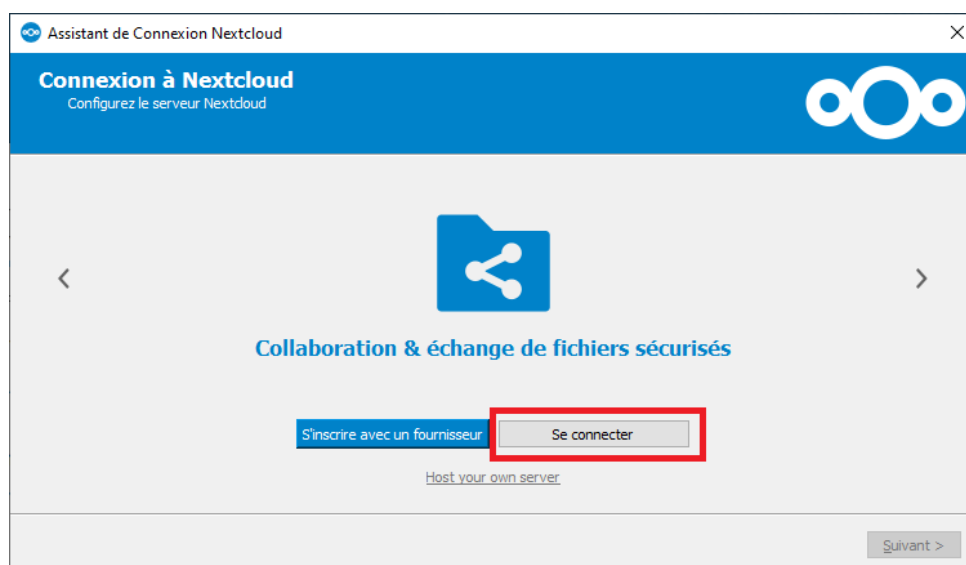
Assistant de Connexion Nextcloud

Connexion à Nextcloud
Configurez le serveur Nextcloud

Collaboration & échange de fichiers sécurisés

S'inscrire avec un fournisseur

Se connecter

Host your own server

Suivant >